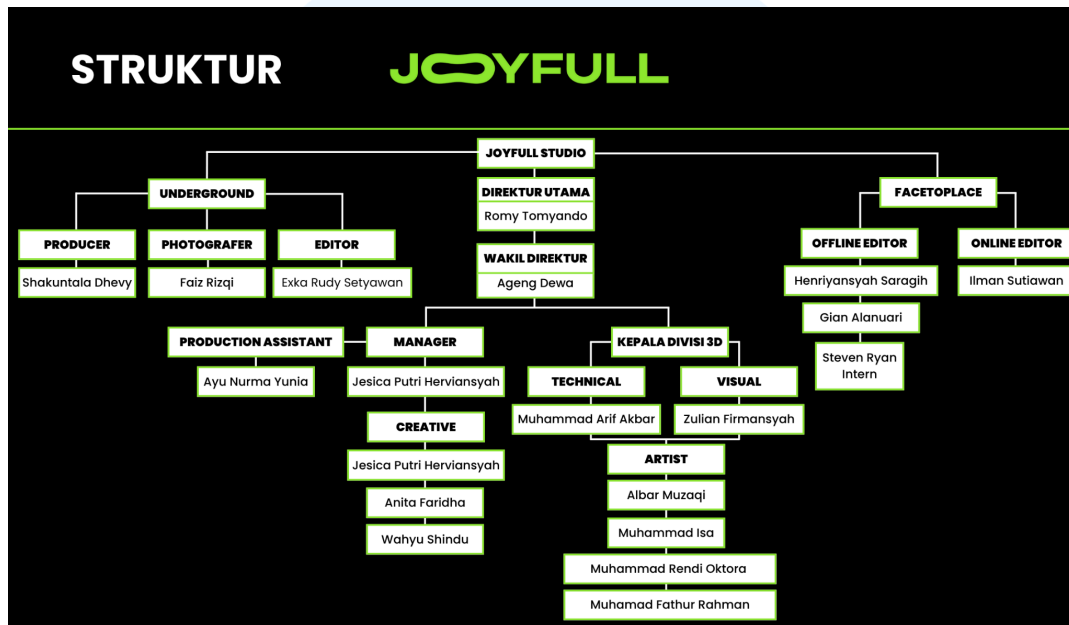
STRUKTUR JOYFULL

JOYFULL STUDIO

UNDERGROUND

PRODUCER
Shakuntala Dhevy

PHOTOGRAFER
Faiz Rizqi

EDITOR
Exka Rudy Setyawan

DIREKTUR UTAMA
Romy Tomyando

WAKIL DIREKTUR
Ageng Dewa

PRODUCTION ASSISTANT
Ayu Nurma Yunia

MANAGER
Jesica Putri Herviansyah

CREATIVE
Jesica Putri Herviansyah
Anita Faridha
Wahyu Shindu

KEPALA DIVISI 3D

TECHNICAL
Muhammad Arif Akbar

VISUAL
Zulian Firmansyah

ARTIST
Albar Muzaqi
Muhammad Isa
Muhammad Rendi Oktora
Muhamad Fathur Rahman

FACETOPLACE

OFFLINE EDITOR
Henriyansyah Saragih
Gian Alanuari
Steven Ryan Intern

ONLINE EDITOR
Ilman Sutiawan